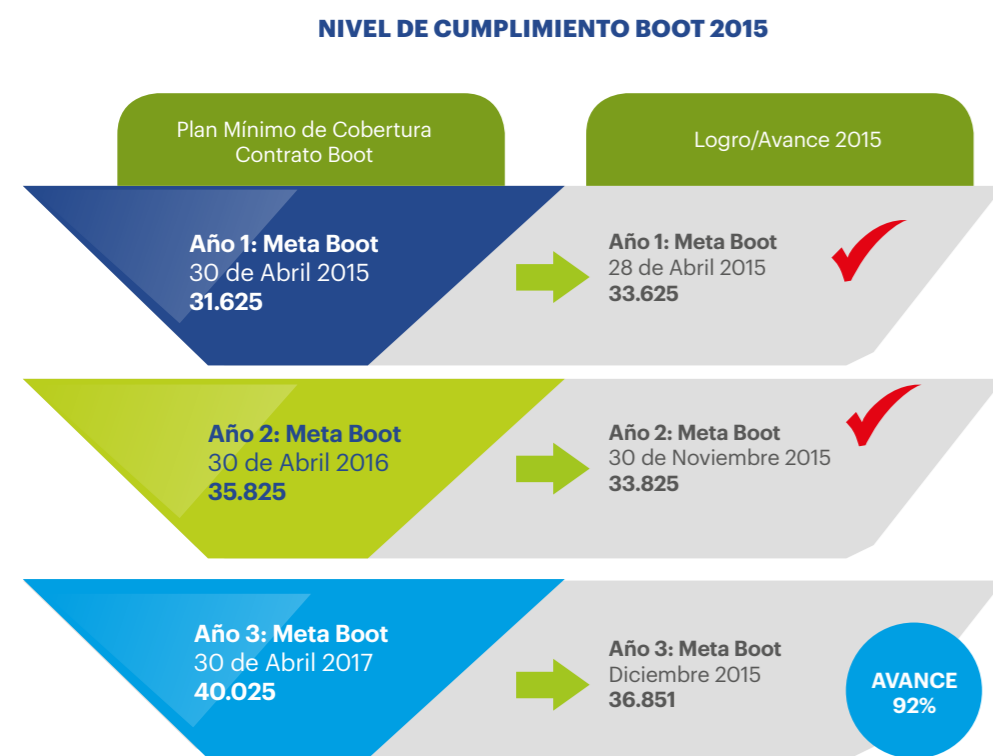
NIVEL DE CUMPLIMIENTO BOOT 2015

Plan Mínimo de Cobertura Contrato Boot

Logro/Avance 2015

Año 1: Meta Boot
30 de Abril 2015
31.625

Año 1: Meta Boot
28 de Abril 2015
33.625

Año 2: Meta Boot
30 de Abril 2016
35.825

Año 2: Meta Boot
30 de Noviembre 2015
33.825

Año 3: Meta Boot
30 de Abril 2017
40.025

Año 3: Meta Boot
Diciembre 2015
36.851

AVANCE
92%